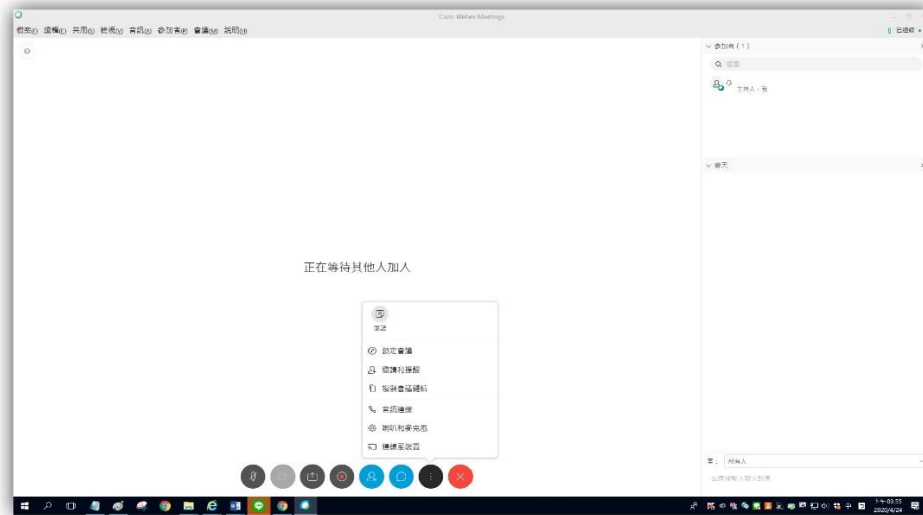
Cisco Webex Meetings

檔案(F) 編輯(E) 共用(S) 檢視(V) 音訊(A) 參加者(P) 會議(M) 說明(H)

已連線

參加者（1）

搜尋

主持人，我

聊天

正在等待其他人加入

筆記

鎖定會議

邀請和提醒

複製會議鏈結

音訊連線

喇叭和麥克風

連接至裝置

至： 所有人

下午 03:55
2020/4/24